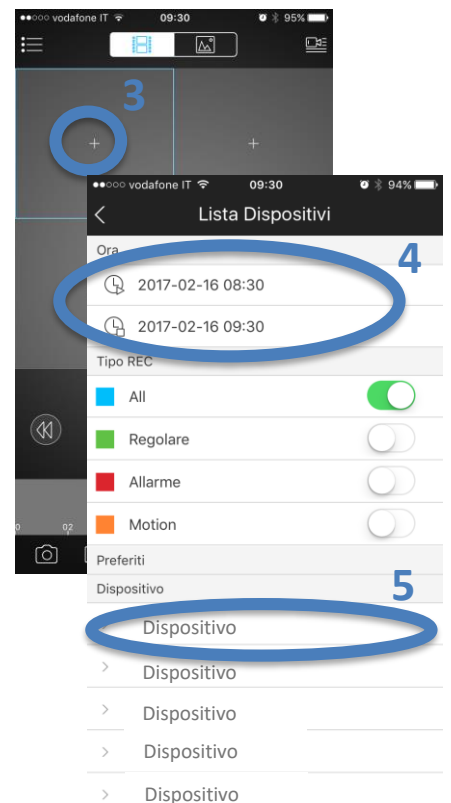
●●○○○ vodafone IT 09:30 95%

3

+

+

●●○○○ vodafone IT 09:30 94%

Lista Dispositivi

Ora

4

2017-02-16 08:30

2017-02-16 09:30

Tipo REC

All

Regolare

Allarme

Motion

Preferiti

Dispositivo

5

Dispositivo

Dispositivo

Dispositivo

Dispositivo

Dispositivo

0

02